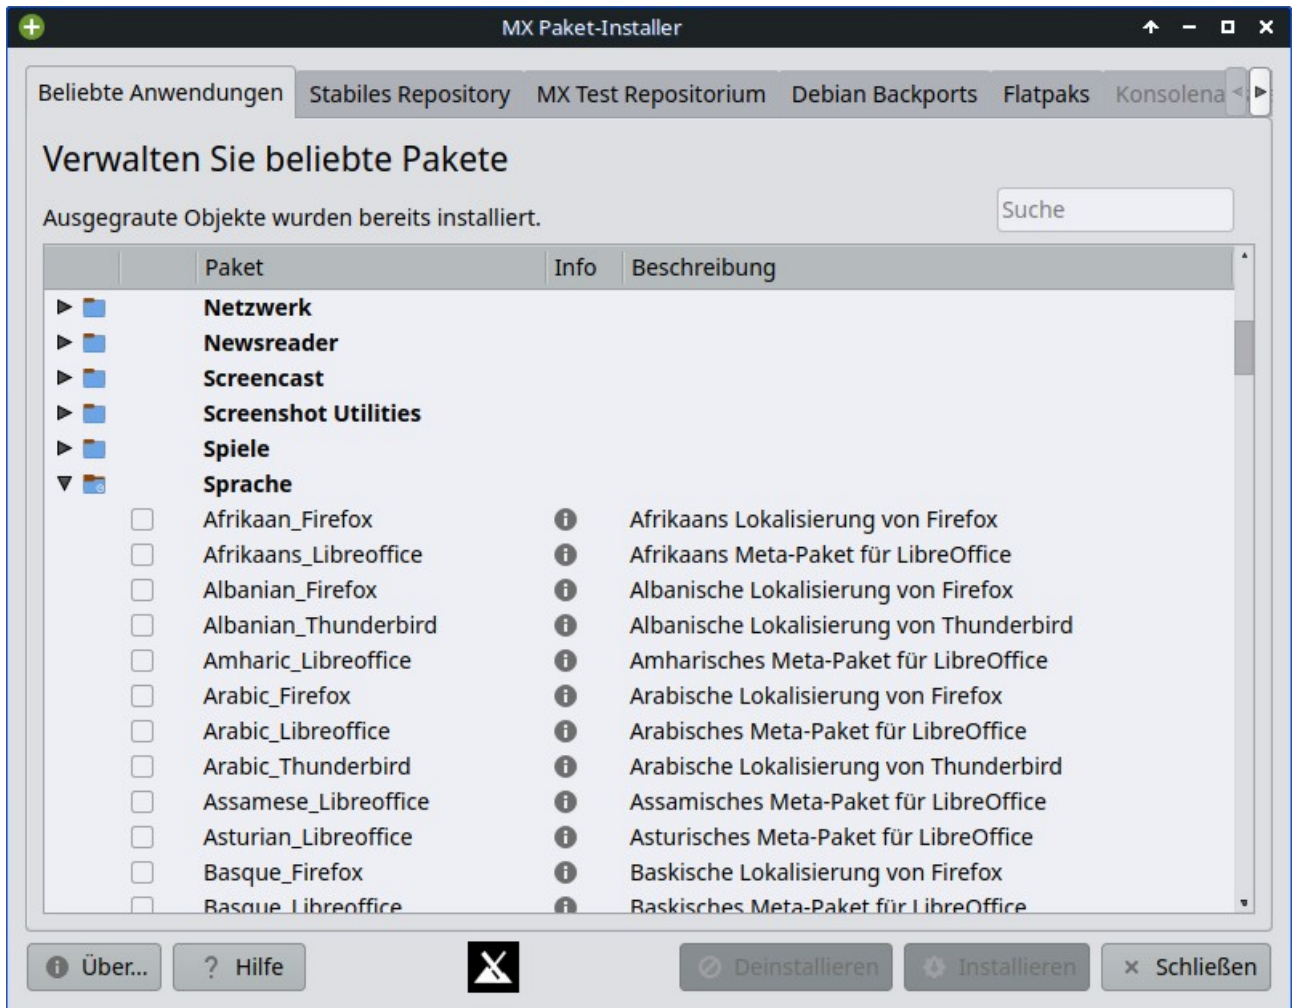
MX Paket-Installer

Beliebte Anwendungen | Stabiles Repository | MX Test Repositorium | Debian Backports | Flatpaks | Konsolena

Verwalten Sie beliebte Pakete

Ausgegraute Objekte wurden bereits installiert.

Suche

| | | Paket | Info | Beschreibung |
|---|---|---|---|---|
| ▶ | | Netzwerk | | |
| ▶ | | Newsreader | | |
| ▶ | | Screencast | | |
| ▶ | | Screenshot Utilities | | |
| ▶ | | Spiele | | |
| ▼ | | Sprache | | |
| | | Afrikaan_Firefox | | Afrikaans Lokalisierung von Firefox |
| | | Afrikaans_Libreoffice | | Afrikaans Meta-Paket für LibreOffice |
| | | Albanian_Firefox | | Albanische Lokalisierung von Firefox |
| | | Albanian_Thunderbird | | Albanische Lokalisierung von Thunderbird |
| | | Amharic_Libreoffice | | Amharisches Meta-Paket für LibreOffice |
| | | Arabic_Firefox | | Arabische Lokalisierung von Firefox |
| | | Arabic_Libreoffice | | Arabisches Meta-Paket für LibreOffice |
| | | Arabic_Thunderbird | | Arabische Lokalisierung von Thunderbird |
| | | Assamese_Libreoffice | | Assamisches Meta-Paket für LibreOffice |
| | | Asturian_Libreoffice | | Asturisches Meta-Paket für LibreOffice |
| | | Basque_Firefox | | Baskische Lokalisierung von Firefox |
| | | Basque_Libreoffice | | Baskisches Meta-Paket für LibreOffice |

Über... | ? Hilfe | Deinstallieren | Installieren | × Schließen